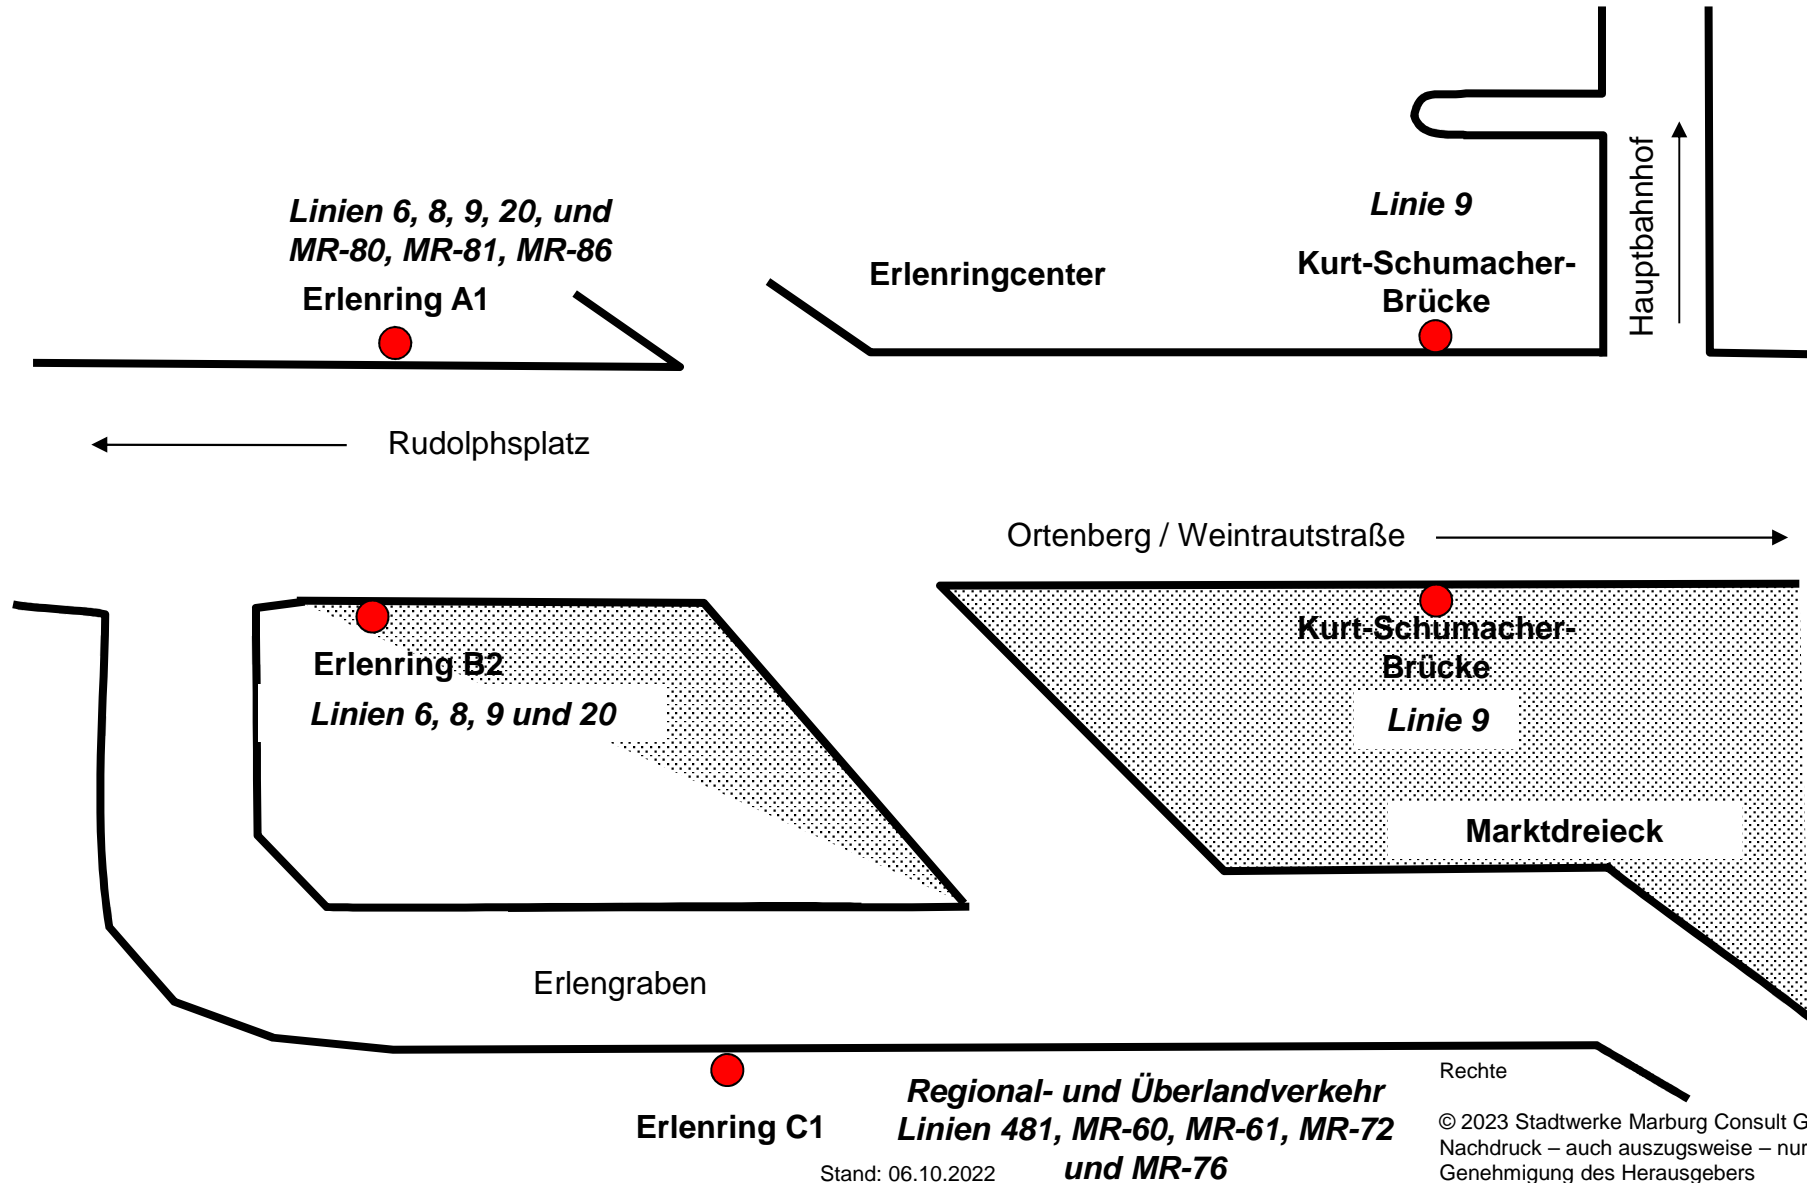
Linien 6, 8, 9, 20, und MR-80, MR-81, MR-86

Erlenring A1

Erlenringcenter

Linie 9

Kurt-Schumacher-Brücke

Hauptbahnhof

Rudolphsplatz

Ortenberg / Weintrautstraße

Erlenring B2

Linien 6, 8, 9 und 20

Kurt-Schumacher-Brücke

Linie 9

Marktdreieck

Erlengraben

Erlenring C1

Regional- und Überlandverkehr Linien 481, MR-60, MR-61, MR-72 und MR-76

Stand: 06.10.2022

Rechte

© 2023 Stadtwerke Marburg Consult G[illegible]
Nachdruck – auch auszugsweise – nur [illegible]
Genehmigung des Herausgebers